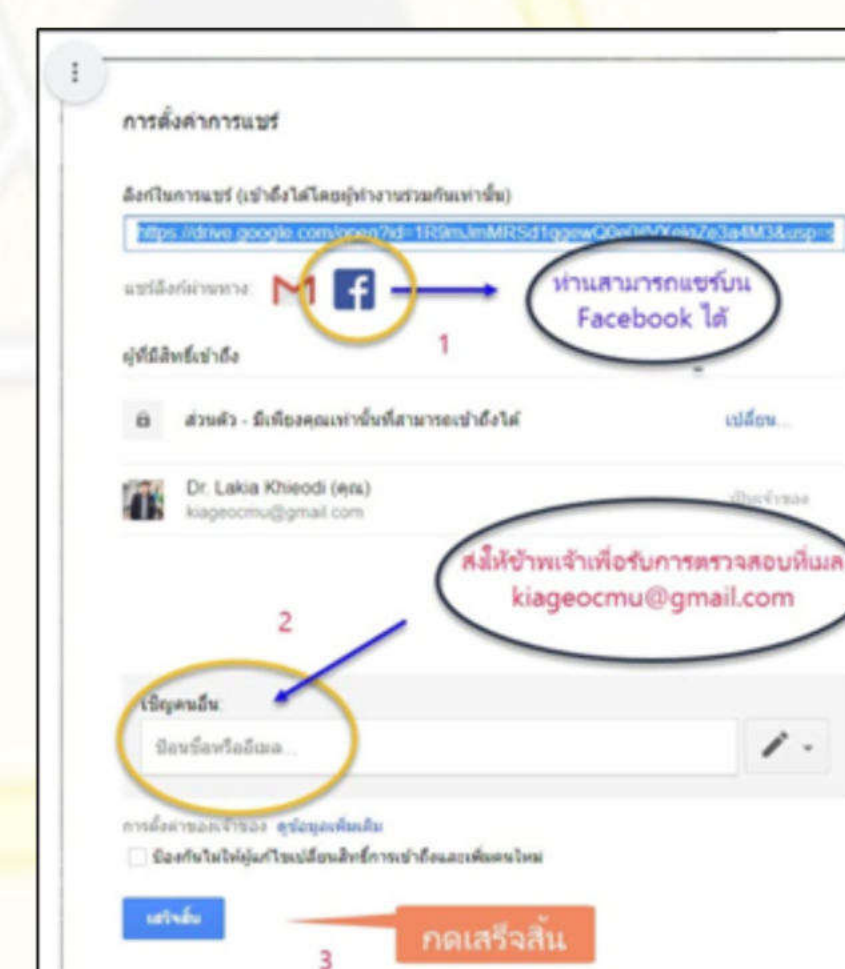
การตั้งค่าการแชร์

ลิงก์ในการแชร์ (เข้าถึงได้โดยผู้ทำงานร่วมกันเท่านั้น)

https://drive.google.com/open?id=1R9mJmMRSd1ggewQ0e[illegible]Ze3a4M3&usp=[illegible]

แชร์ลิงก์ผ่านทาง:

ท่านสามารถแชร์บน Facebook ได้

1

ผู้ที่มีสิทธิ์เข้าถึง

ส่วนตัว - มีเพียงคุณเท่านั้นที่สามารถเข้าถึงได้

เปลี่ยน...

Dr. Lakia Khieodi (คุณ)
kiageocmu@gmail.com

เป็นเจ้าของ

ส่งให้ข้าพเจ้าเพื่อรับการตรวจสอบที่เมล kiageocmu@gmail.com

2

เชิญคนอื่น:

ป้อนชื่อหรืออีเมล...

การตั้งค่าของเจ้าของ ดูข้อมูลเพิ่มเติม

ป้องกันไม่ให้ผู้แก้ไขเปลี่ยนสิทธิ์การเข้าถึงและเพิ่มคนใหม่

เสร็จสิ้น

กดเสร็จสิ้น

3